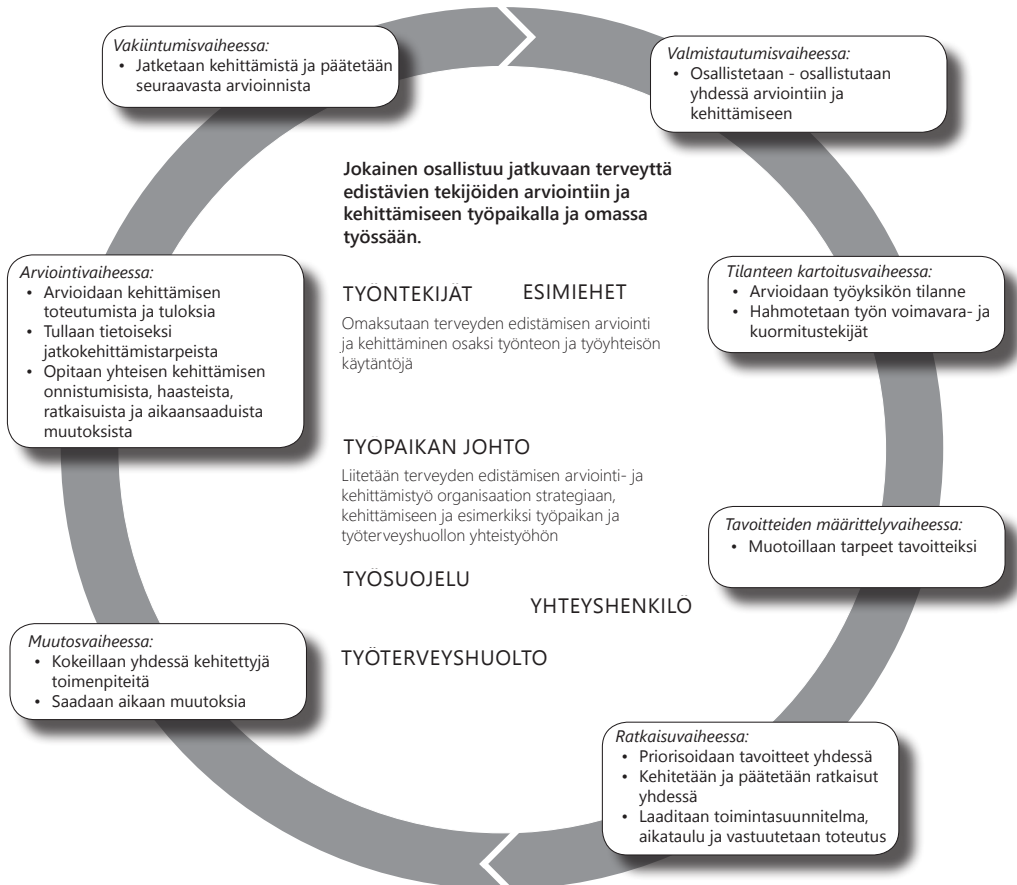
Vakiintumisvaiheessa:
• Jatketaan kehittämistä ja päätetään seuraavasta arvioinnista

Valmistautumisvaiheessa:
• Osallistetaan - osallistutaan yhdessä arviointiin ja kehittämiseen

Jokainen osallistuu jatkuvaan terveyttä edistävien tekijöiden arviointiin ja kehittämiseen työpaikalla ja omassa työssään.

Arviointivaiheessa:
• Arvioidaan kehittämisen toteutumista ja tuloksia
• Tullaan tietoiseksi jatkokehittämistarpeista
• Opitaan yhteisen kehittämisen onnistumisista, haasteista, ratkaisuista ja aikaansaaduista muutoksista

TYÖNTEKIJÄT ESIMIEHET

Omaksutaan terveyden edistämisen arviointi ja kehittäminen osaksi työnteon ja työyhteisön käytäntöjä

Tilanteen kartoitusvaiheessa:
• Arvioidaan työyksikön tilanne
• Hahmotetaan työn voimavara- ja kuormitustekijät

TYÖPAIKAN JOHTO

Liitetään terveyden edistämisen arviointi- ja kehittämistyö organisaation strategiaan, kehittämiseen ja esimerkiksi työpaikan ja työterveyshuollon yhteistyöhön

Tavoitteiden määrittelyvaiheessa:
• Muotoillaan tarpeet tavoitteiksi

TYÖSUOJELU

YHTEYSHENKILÖ

Muutosvaiheessa:
• Kokeillaan yhdessä kehitettyjä toimenpiteitä
• Saadaan aikaan muutoksia

TYÖTERVEYSHUOLTO

Ratkaisuvaiheessa:
• Priorisoidaan tavoitteet yhdessä
• Kehitetään ja päätetään ratkaisut yhdessä
• Laaditaan toimintasuunnitelma, aikataulu ja vastuutetaan toteutus